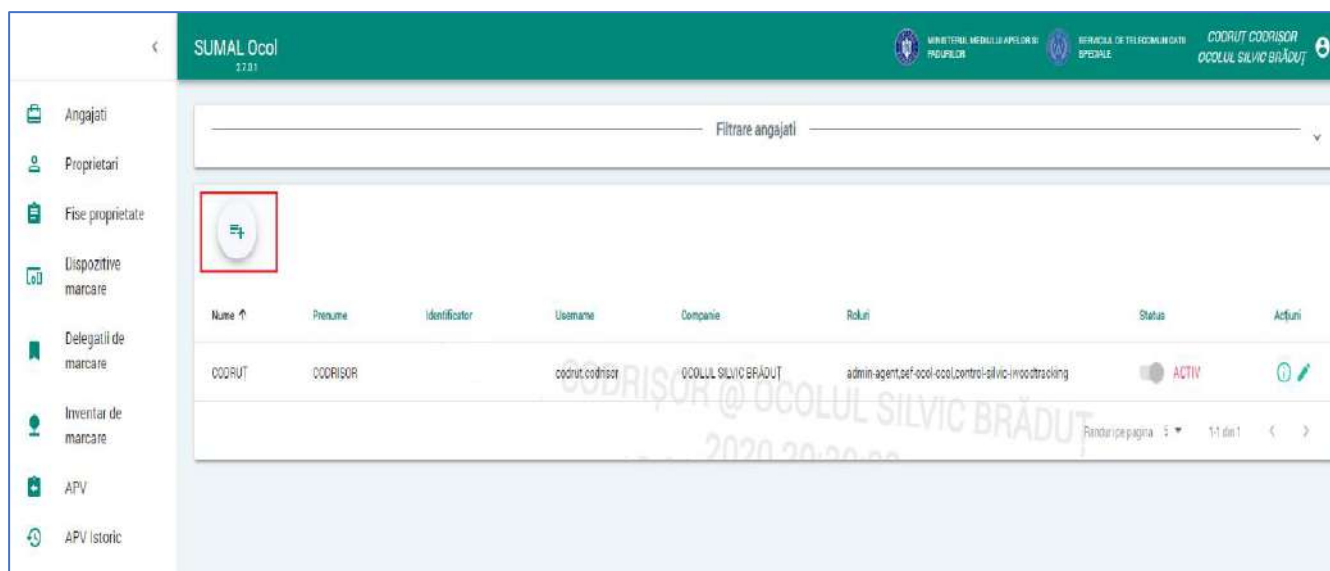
SUMAL Ocol
2.7.0.1

MINISTERUL MEDIULUI APELOR ȘI PADURILOR

SERVICIUL DE TELECOMUNICATII SPECIALE

CODRUT CODRISOR
OCOLUL SILVIC BRĂDUȚ

Angajati
Proprietari
Fise proprietate
Dispozitive marcare
Delegatii de marcare
Inventar de marcare
APV
APV Istoric

Filtrare angajati

| Nume ↑ | Prenume | Identificator | Username | Companie | Roluri | Status | Acțiuni |
|---|---|---|---|---|---|---|---|
| CODRUT | CODRISOR | | codrut.codrisor | OCOLUL SILVIC BRĂDUȚ | admin-agent,sef-ocol-ocol,control-silvic-iwoodtracking | ACTIV | |

Randuri pe pagina 5 ▾ 1-1 din 1

CODRIȘOR @ OCOLUL SILVIC BRĂDUȚ
2020 20:20:00